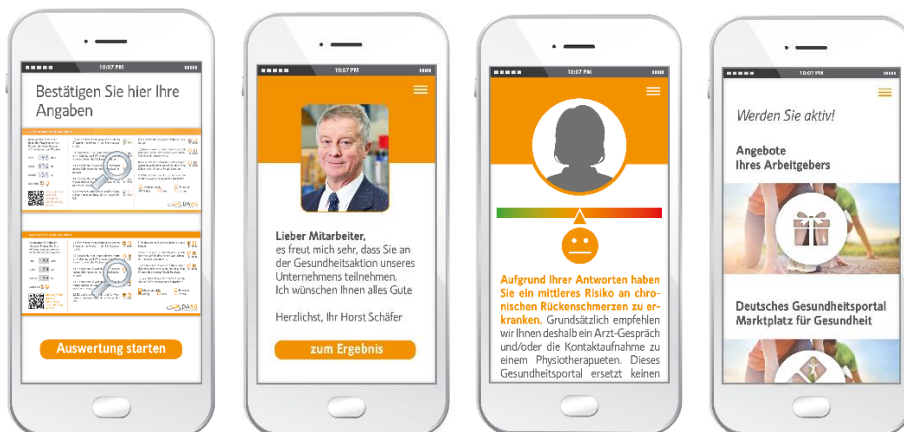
10:07 PM

Bestätigen Sie hier Ihre Angaben

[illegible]

Auswertung starten

10:07 PM

Lieber Mitarbeiter,
es freut mich sehr, dass Sie an der Gesundheitsaktion unseres Unternehmens teilnehmen.
Ich wünschen Ihnen alles Gute

Herzlichst, Ihr Horst Schäfer

zum Ergebnis

10:07 PM

Aufgrund Ihrer Antworten haben Sie ein mittleres Risiko an chronischen Rückenschmerzen zu erkranken. Grundsätzlich empfehlen wir Ihnen deshalb ein Arzt-Gespräch und/oder die Kontaktaufnahme zu einem Physiotherapeuten. Dieses Gesundheitsportal ersetzt keinen

10:07 PM

Werden Sie aktiv!

Angebote Ihres Arbeitgebers

Deutsches Gesundheitsportal Marktplatz für Gesundheit